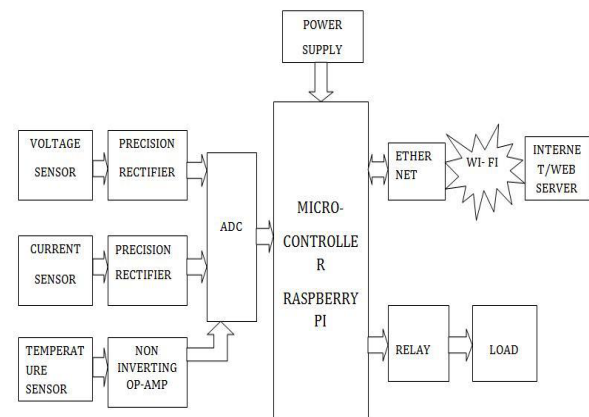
POWER SUPPLY

VOLTAGE SENSOR

PRECISION RECTIFIER

CURRENT SENSOR

PRECISION RECTIFIER

TEMPERAT URE SENSOR

NON INVERTING OP-AMP

ADC

MICRO-CONTROLLE R

RASPBERRY PI

ETHER NET

WI- FI

INTERNE T/WEB SERVER

RELAY

LOAD